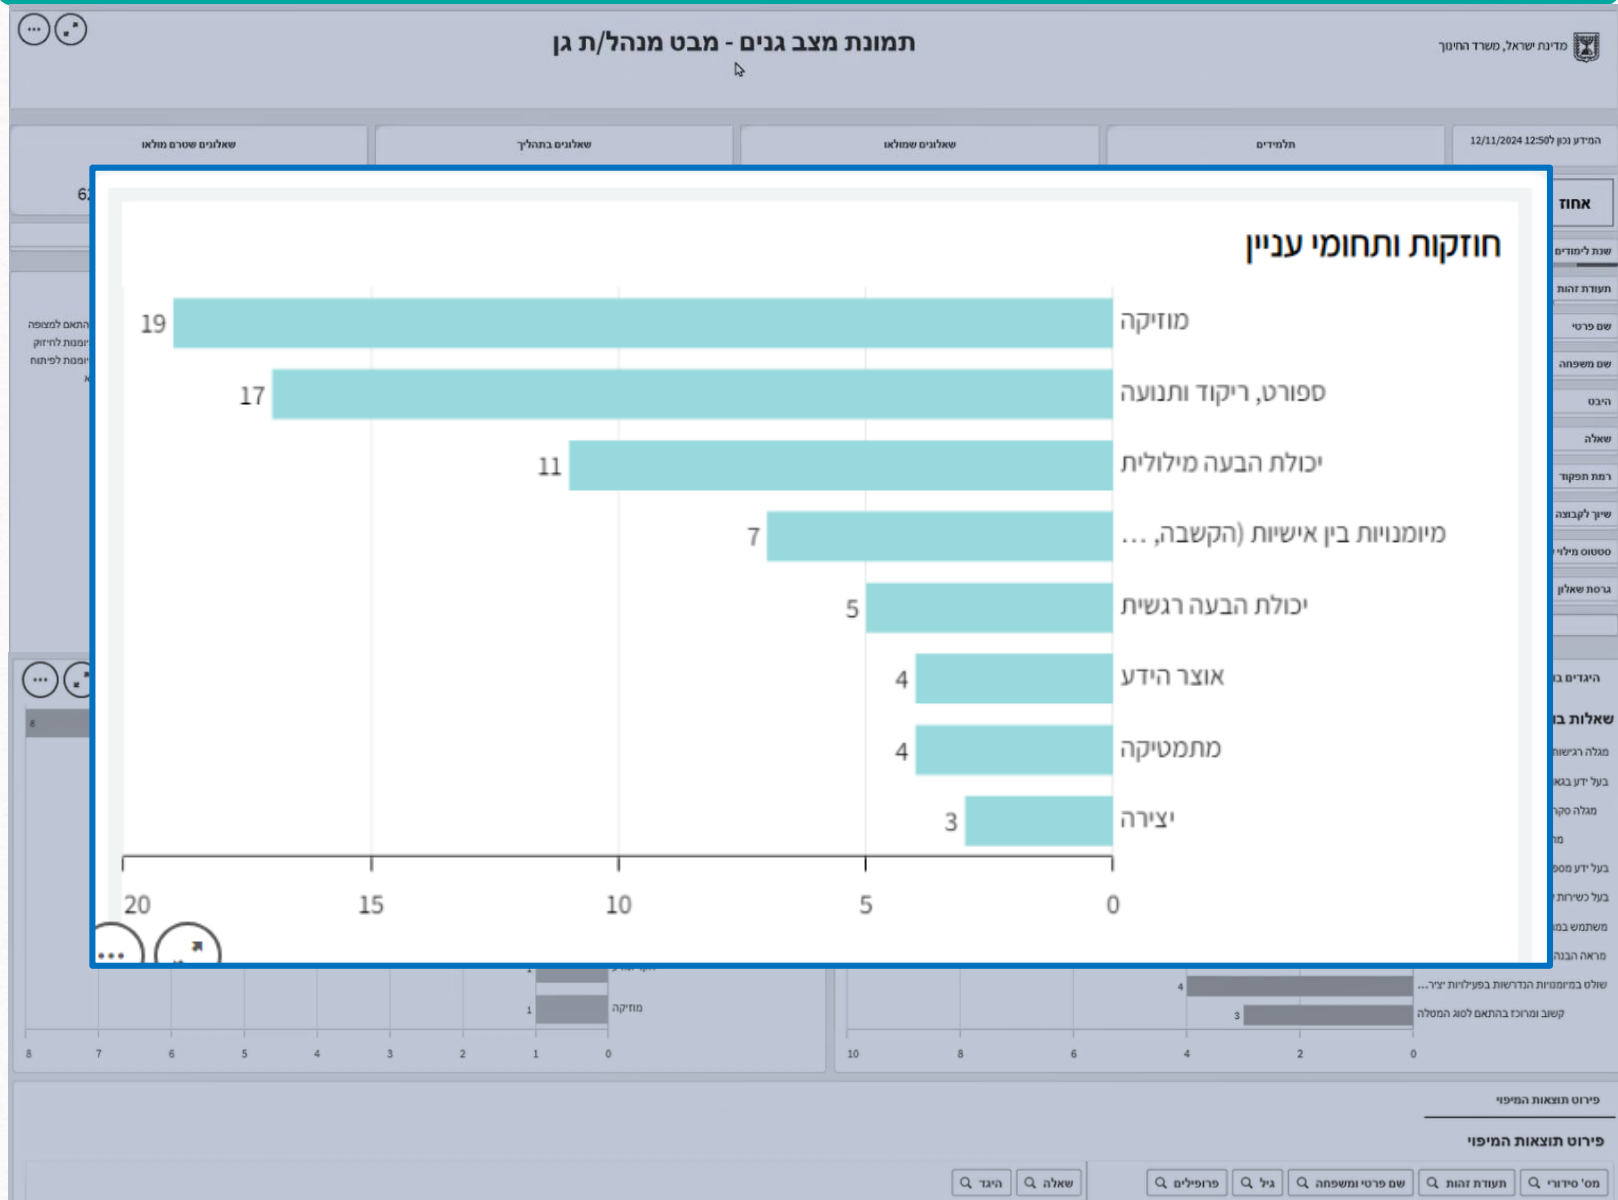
מדינת ישראל, משרד החינוך

תמונת מצב גנים - מבט מנהל/ת גן

המידע נכון 12/11/2024 12:50

תלמידים

שאלונים שמולאו

שאלונים בתהליך

שאלונים שטרם מולאו

62

אחוז

שנת לימודים

תעודת זהות

שם פרטי

שם משפחה

היבט

שאלה

רמת תפקוד

שיוך לקבוצה

סטטוס מילוי

גרסת שאלון

התאם למצופה
ימנות לחיזוק
ימנות לפיתוח

חוזקות ותחומי עניין

| | |
|---|---|
| מוזיקה | 19 |
| ספורט, ריקוד ותנועה | 17 |
| יכולת הבעה מילולית | 11 |
| מיומנויות בין אישיות (הקשבה, … | 7 |
| יכולת הבעה רגשית | 5 |
| אוצר הידע | 4 |
| מתמטיקה | 4 |
| יצירה | 3 |

20 15 10 5 0

היגדים ב

שאלות ב

מגלה רגישות

בעל ידע בא

מגלה סקר

בעל ידע מס

בעל כשירות

משתמש במ

מראה הבנה

שולט במיומנויות הנדרשות בפעילויות יצי...

קשוב ומרוכז בהתאם לגיל ואורך המטלה

4
3

10 8 6 4 2 0

מוזיקה
1

8 7 6 5 4 3 2 1 0

פירוט תוצאות המיפוי

פירוט תוצאות המיפוי

מס' סידורי

תעודת זהות

שם פרטי ומשפחה

גיל

פרופילים

שאלה

היגד